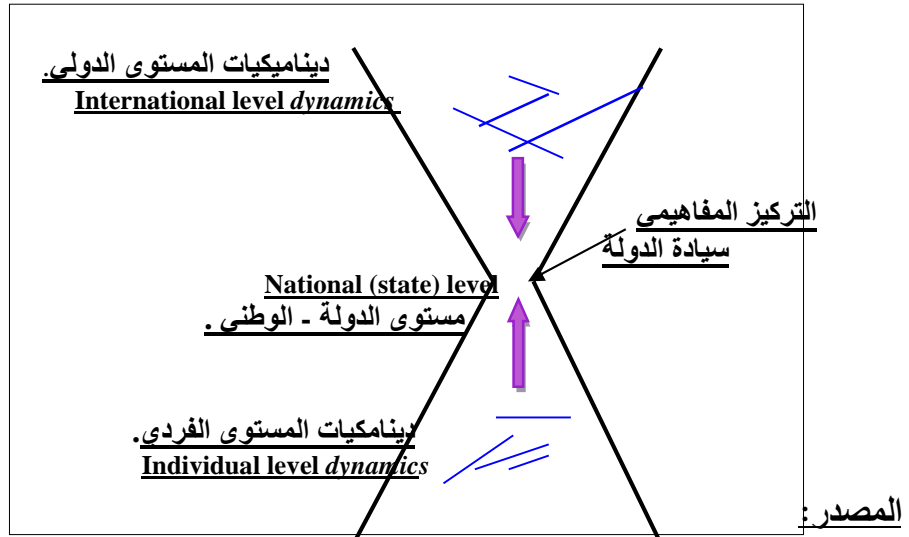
ديناميكيات المستوى الدولي.
International level *dynamics*

التركيز المفاهيمي
سيادة الدولة

National (state) level
مستوى الدولة - الوطني.

ديناميكيات المستوى الفردي.
Individual level *dynamics*

المصدر: